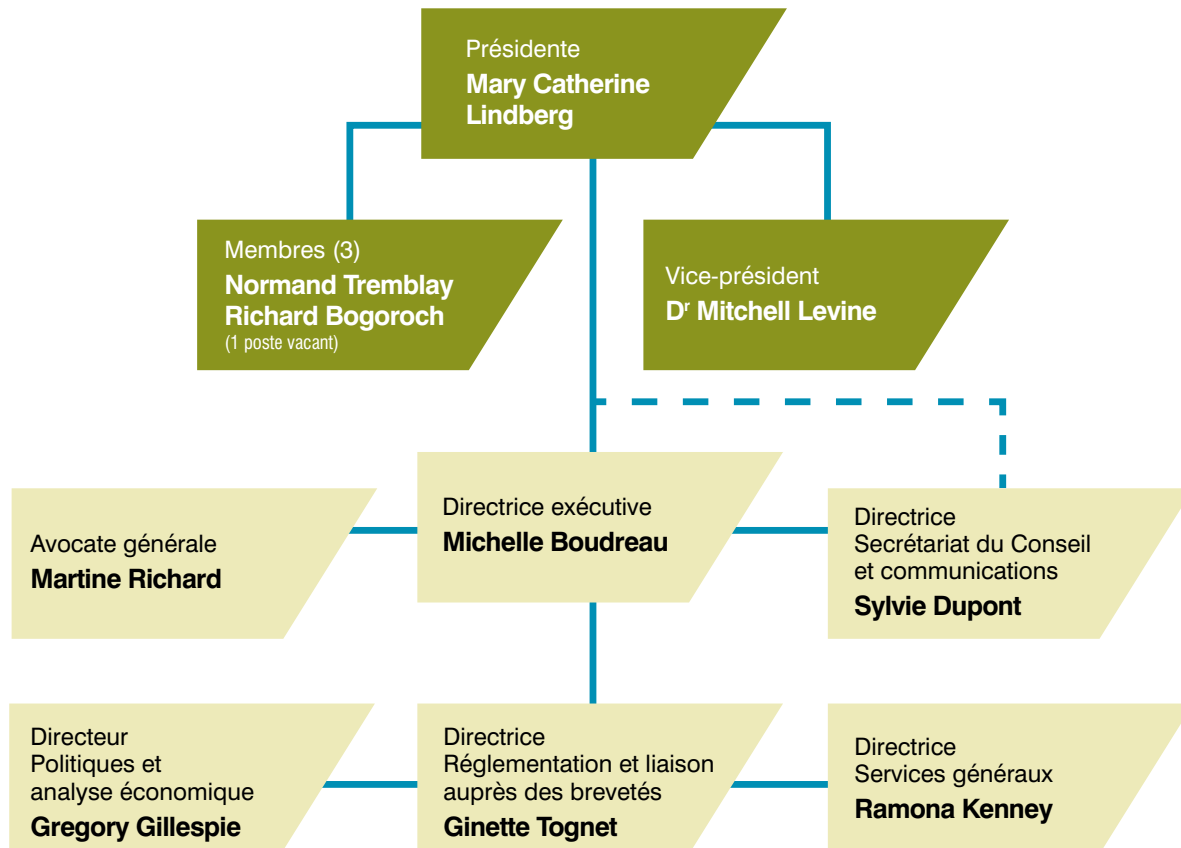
Présidente
Mary Catherine Lindberg

Membres (3)
Normand Tremblay
Richard Bogoroch
(1 poste vacant)

Vice-président
D$^r$ Mitchell Levine

Avocate générale
Martine Richard

Directrice exécutive
Michelle Boudreau

Directrice
Secrétariat du Conseil et communications
Sylvie Dupont

Directeur
Politiques et analyse économique
Gregory Gillespie

Directrice
Réglementation et liaison auprès des brevetés
Ginette Tognet

Directrice
Services généraux
Ramona Kenney